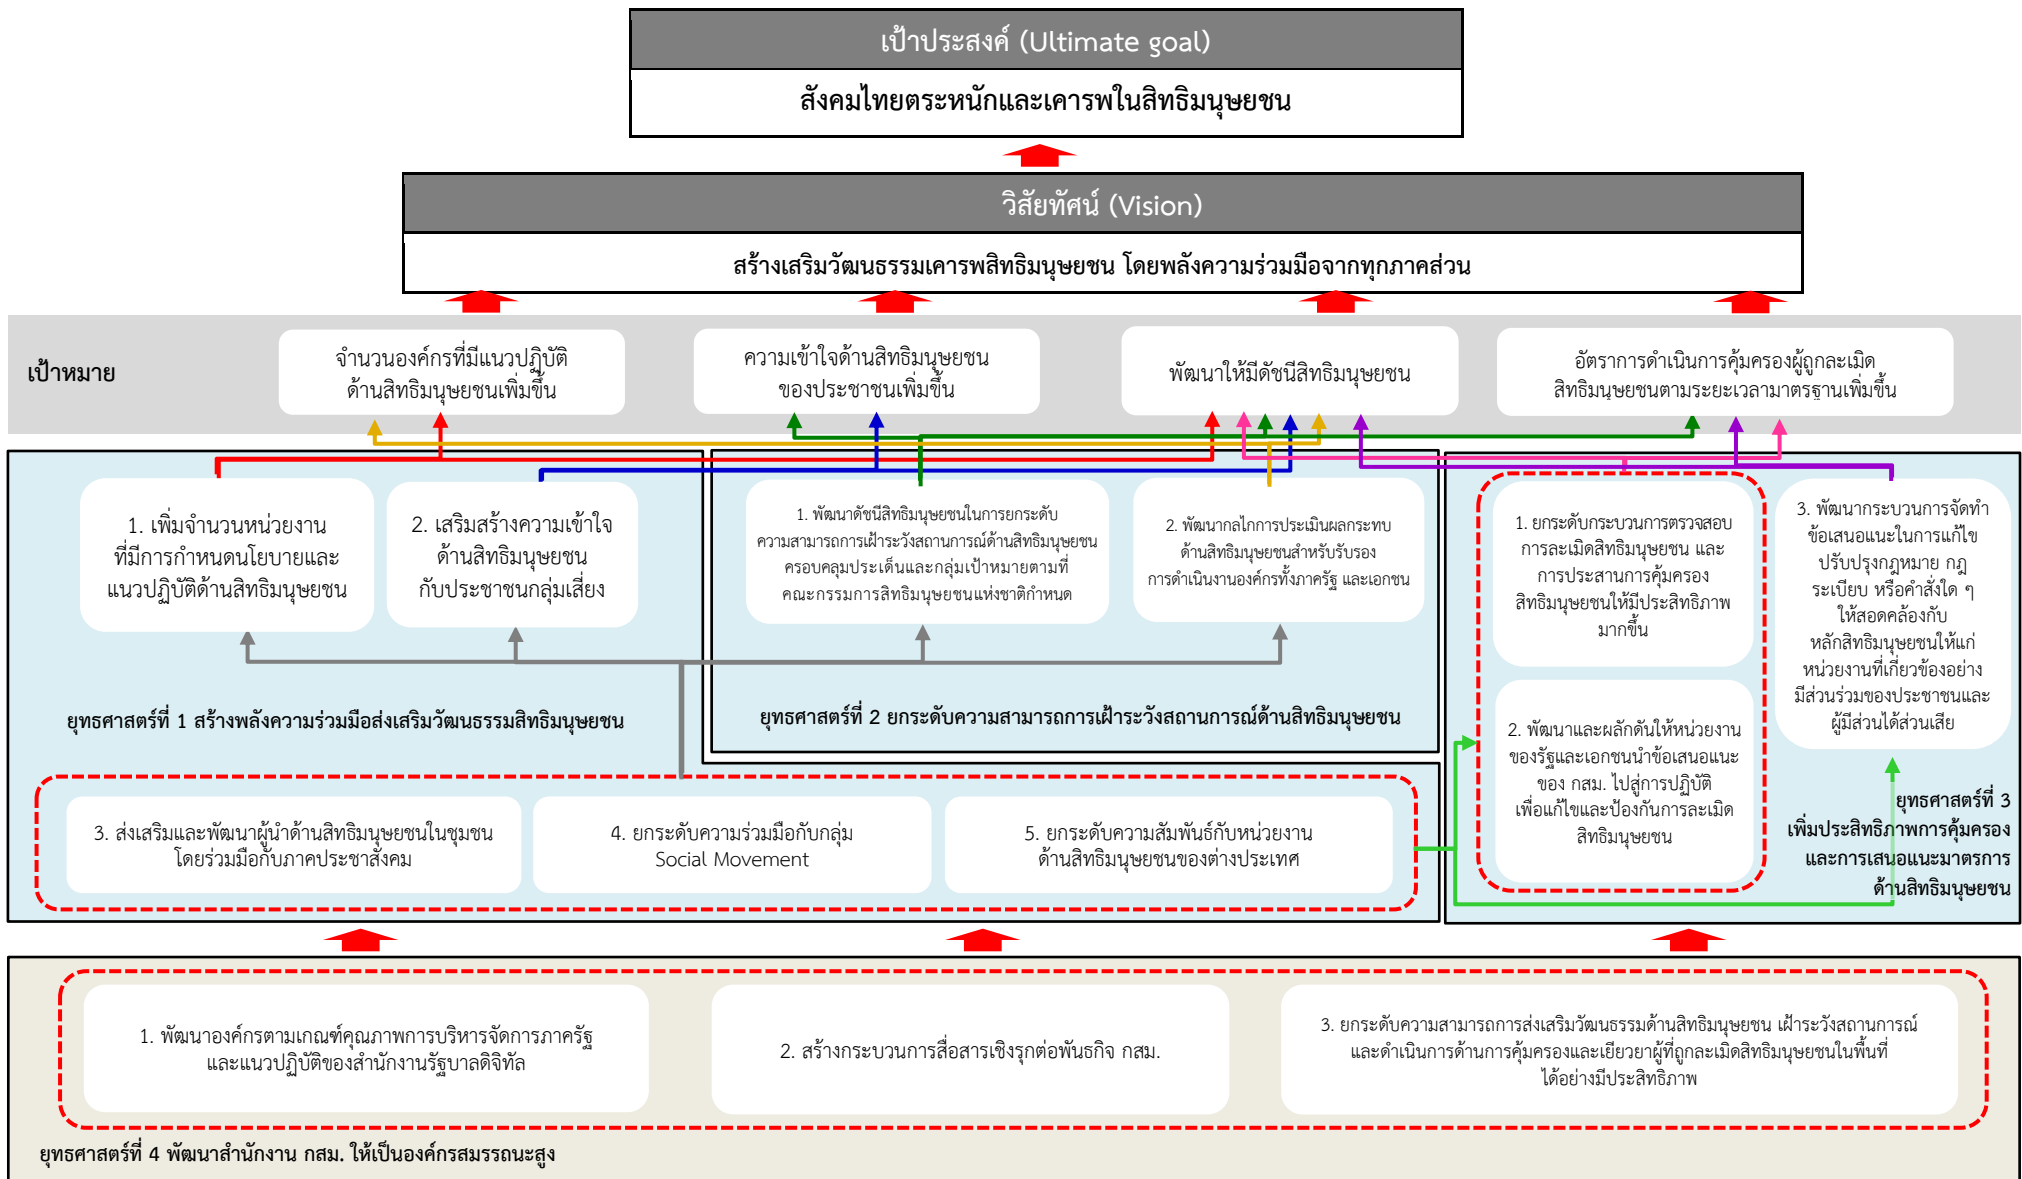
เป้าประสงค์ (Ultimate goal)

สังคมไทยตระหนักและเคารพในสิทธิมนุษยชน

วิสัยทัศน์ (Vision)

สร้างเสริมวัฒนธรรมเคารพสิทธิมนุษยชน โดยพลังความร่วมมือจากทุกภาคส่วน

เป้าหมาย

จำนวนองค์กรที่มีแนวปฏิบัติด้านสิทธิมนุษยชนเพิ่มขึ้น

ความเข้าใจด้านสิทธิมนุษยชนของประชาชนเพิ่มขึ้น

พัฒนาให้มีดัชนีสิทธิมนุษยชน

อัตราการดำเนินการคุ้มครองผู้ถูกละเมิดสิทธิมนุษยชนตามระยะเวลามาตรฐานเพิ่มขึ้น

1. เพิ่มจำนวนหน่วยงานที่มีการกำหนดนโยบายและแนวปฏิบัติด้านสิทธิมนุษยชน

2. เสริมสร้างความเข้าใจด้านสิทธิมนุษยชนกับประชาชนกลุ่มเสี่ยง

1. พัฒนาดัชนีสิทธิมนุษยชนในการยกระดับความสามารถการเฝ้าระวังสถานการณ์ด้านสิทธิมนุษยชน ครอบคลุมประเด็นและกลุ่มเป้าหมายตามที่คณะกรรมการสิทธิมนุษยชนแห่งชาติกำหนด

2. พัฒนากลไกการประเมินผลกระทบด้านสิทธิมนุษยชนสำหรับรับรองการดำเนินงานองค์กรทั้งภาครัฐ และเอกชน

1. ยกระดับกระบวนการตรวจสอบการละเมิดสิทธิมนุษยชน และการประสานการคุ้มครองสิทธิมนุษยชนให้มีประสิทธิภาพมากขึ้น

3. พัฒนากระบวนการจัดทำข้อเสนอแนะในการแก้ไขปรับปรุงกฎหมาย กฎ ระเบียบ หรือคำสั่งใด ๆ ให้สอดคล้องกับหลักสิทธิมนุษยชนให้แก่หน่วยงานที่เกี่ยวข้องอย่างมีส่วนร่วมของประชาชนและผู้มีส่วนได้ส่วนเสีย

ยุทธศาสตร์ที่ 1 สร้างพลังความร่วมมือส่งเสริมวัฒนธรรมสิทธิมนุษยชน

ยุทธศาสตร์ที่ 2 ยกระดับความสามารถการเฝ้าระวังสถานการณ์ด้านสิทธิมนุษยชน

2. พัฒนาและผลักดันให้หน่วยงานของรัฐและเอกชนนำข้อเสนอแนะของ กสม. ไปสู่การปฏิบัติเพื่อแก้ไขและป้องกันการละเมิดสิทธิมนุษยชน

ยุทธศาสตร์ที่ 3 เพิ่มประสิทธิภาพการคุ้มครองและการเสนอแนะมาตรการด้านสิทธิมนุษยชน

3. ส่งเสริมและพัฒนาผู้นำด้านสิทธิมนุษยชนในชุมชนโดยร่วมมือกับภาคประชาสังคม

4. ยกระดับความร่วมมือกับกลุ่ม Social Movement

5. ยกระดับความสัมพันธ์กับหน่วยงานด้านสิทธิมนุษยชนของต่างประเทศ

1. พัฒนาองค์กรตามเกณฑ์คุณภาพการบริหารจัดการภาครัฐและแนวปฏิบัติของสำนักงานรัฐบาลดิจิทัล

2. สร้างกระบวนการสื่อสารเชิงรุกต่อพันธกิจ กสม.

3. ยกระดับความสามารถการส่งเสริมวัฒนธรรมด้านสิทธิมนุษยชน เฝ้าระวังสถานการณ์และดำเนินการด้านการคุ้มครองและเยียวยาผู้ที่ถูกละเมิดสิทธิมนุษยชนในพื้นที่ได้อย่างมีประสิทธิภาพ

ยุทธศาสตร์ที่ 4 พัฒนาสำนักงาน กสม. ให้เป็นองค์กรสมรรถนะสูง